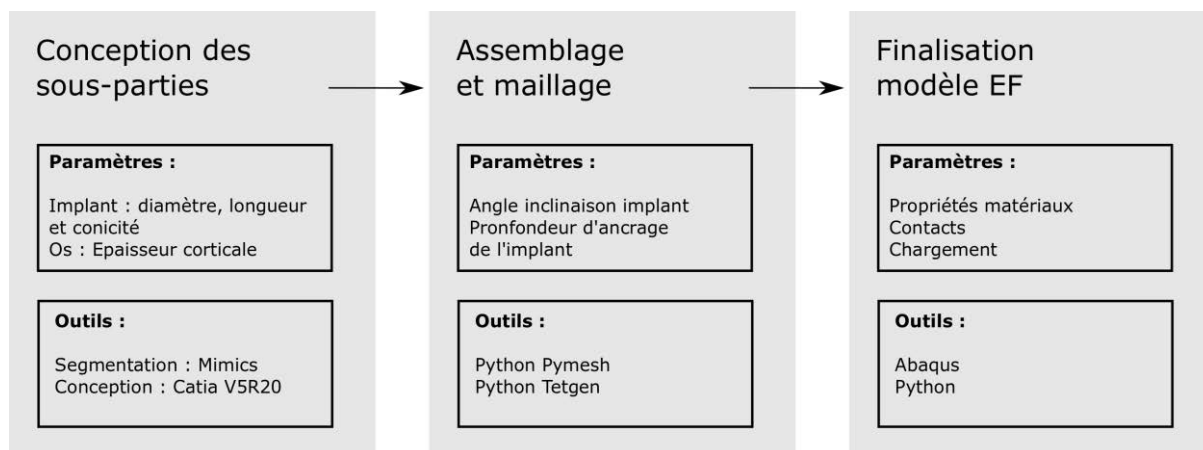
Conception des sous-parties

Paramètres :

Implant : diamètre, longueur et conicité
Os : Epaisseur corticale

Outils :

Segmentation : Mimics
Conception : Catia V5R20

Assemblage et maillage

Paramètres :

Angle inclinaison implant
Pronfondeur d'ancrage de l'implant

Outils :

Python Pymesh
Python Tetgen

Finalisation modèle EF

Paramètres :

Propriétés matériaux
Contacts
Chargement

Outils :

Abaqus
Python